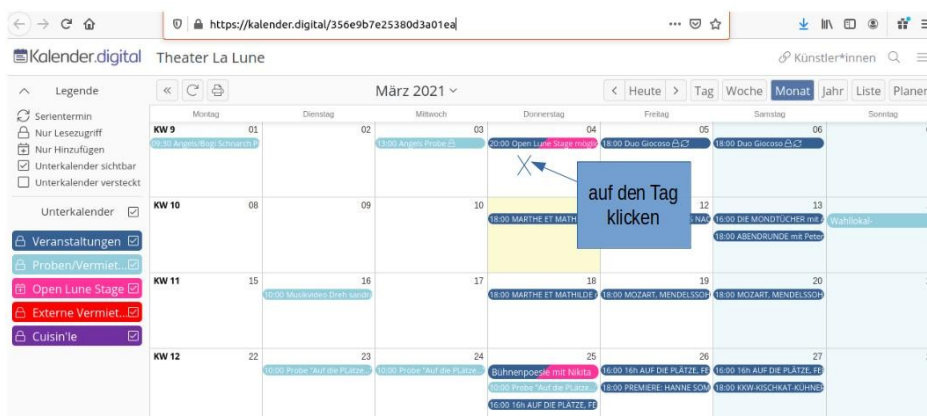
https://kalender.digital/356e9b7e25380d3a01ea

Kalender.digital Theater La Lune

Künstler*innen

Legende

Serientermin
Nur Lesezugriff
Nur Hinzufügen
Unterkalender sichtbar
Unterkalender versteckt

Unterkalender

Veranstaltungen
Proben/Vermiet...
Open Lune Stage
Externe Vermiet...
Cuisin'le

März 2021

Heute Tag Woche Monat Jahr Liste Planer

| | Montag | Dienstag | Mittwoch | Donnerstag | Freitag | Samstag | Sonntag |
|---|---|---|---|---|---|---|---|
| KW 9 | 01 09:30 Angels/Bob Schnarch P | 02 | 03 13:00 Angels Probe | 04 20:00 Open Lune Stage mögli | 05 18:00 Duo Giocoso | 06 18:00 Duo Giocoso | |
| KW 10 | 08 | 09 | 10 | 18:00 MARTHE ET MATHI | 12 S NAC | 13 16:00 DIE MONDTÜCHER mit / 18:00 ABENDRUNDE mit Peter | Wahllokal- |
| KW 11 | 15 | 16 10:00 Musikvideo Dreh sandr | 17 | 18 18:00 MARTHE ET MATHILDE | 19 18:00 MOZART, MENDELSSOH | 20 18:00 MOZART, MENDELSSOH | |
| KW 12 | 22 | 23 10:00 Probe "Auf die Plätze... | 24 10:00 Probe "Auf die Plätze... | 25 Bühnenpoesie mit Nikita / 10:00 Probe "Auf die Plätze / 16:00 16h AUF DIE PLÄTZE, FE | 26 16:00 16h AUF DIE PLÄTZE, FE / 18:00 PREMIERE: HANNE SOM | 27 16:00 16h AUF DIE PLÄTZE, FE / 18:00 KKW-KISCHKAT-KÜHNE | |

auf den Tag klicken